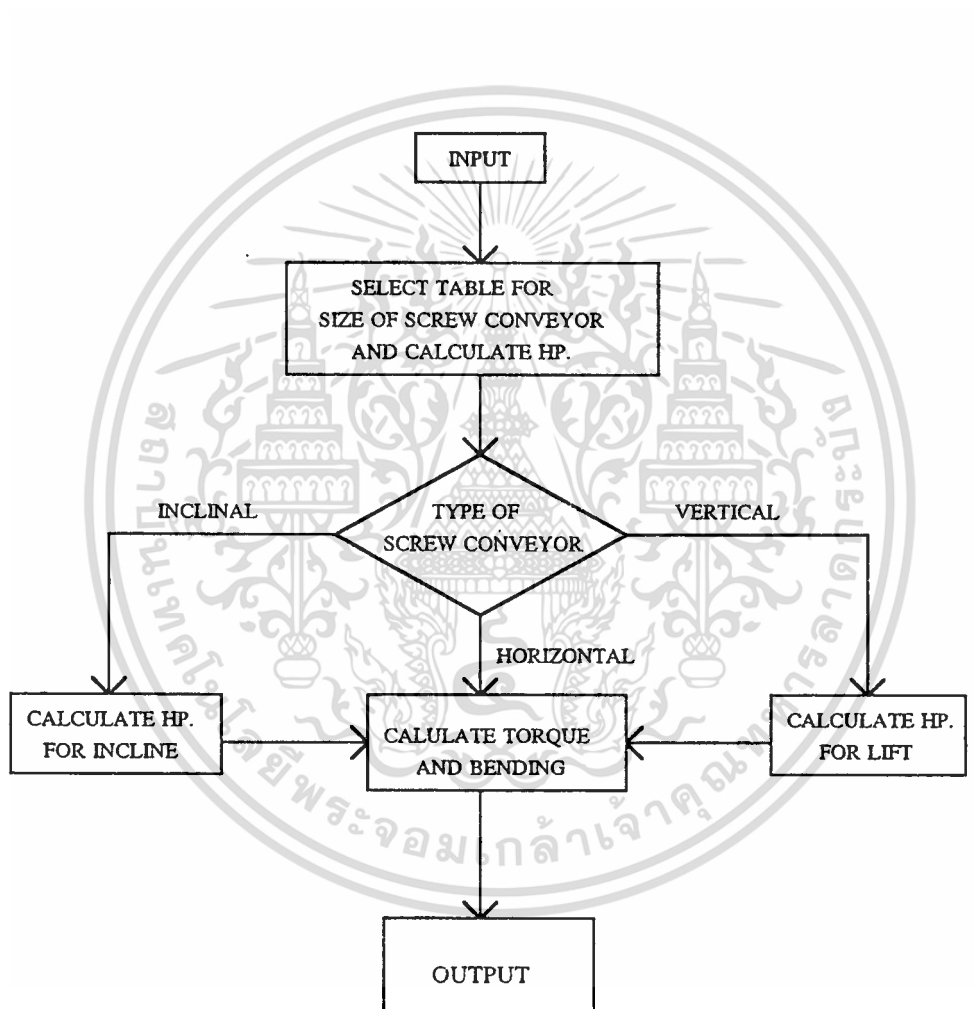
INPUT

SELECT TABLE FOR SIZE OF SCREW CONVEYOR AND CALCULATE HP.

INCLINAL

TYPE OF SCREW CONVEYOR

VERTICAL

HORIZONTAL

CALCULATE HP. FOR INCLINE

CALULATE TORQUE AND BENDING

CALCULATE HP. FOR LIFT

OUTPUT

สถาบันเทคโนโลยีพระจอมเกล้าเจ้าคุณทหารลาดกระบัง